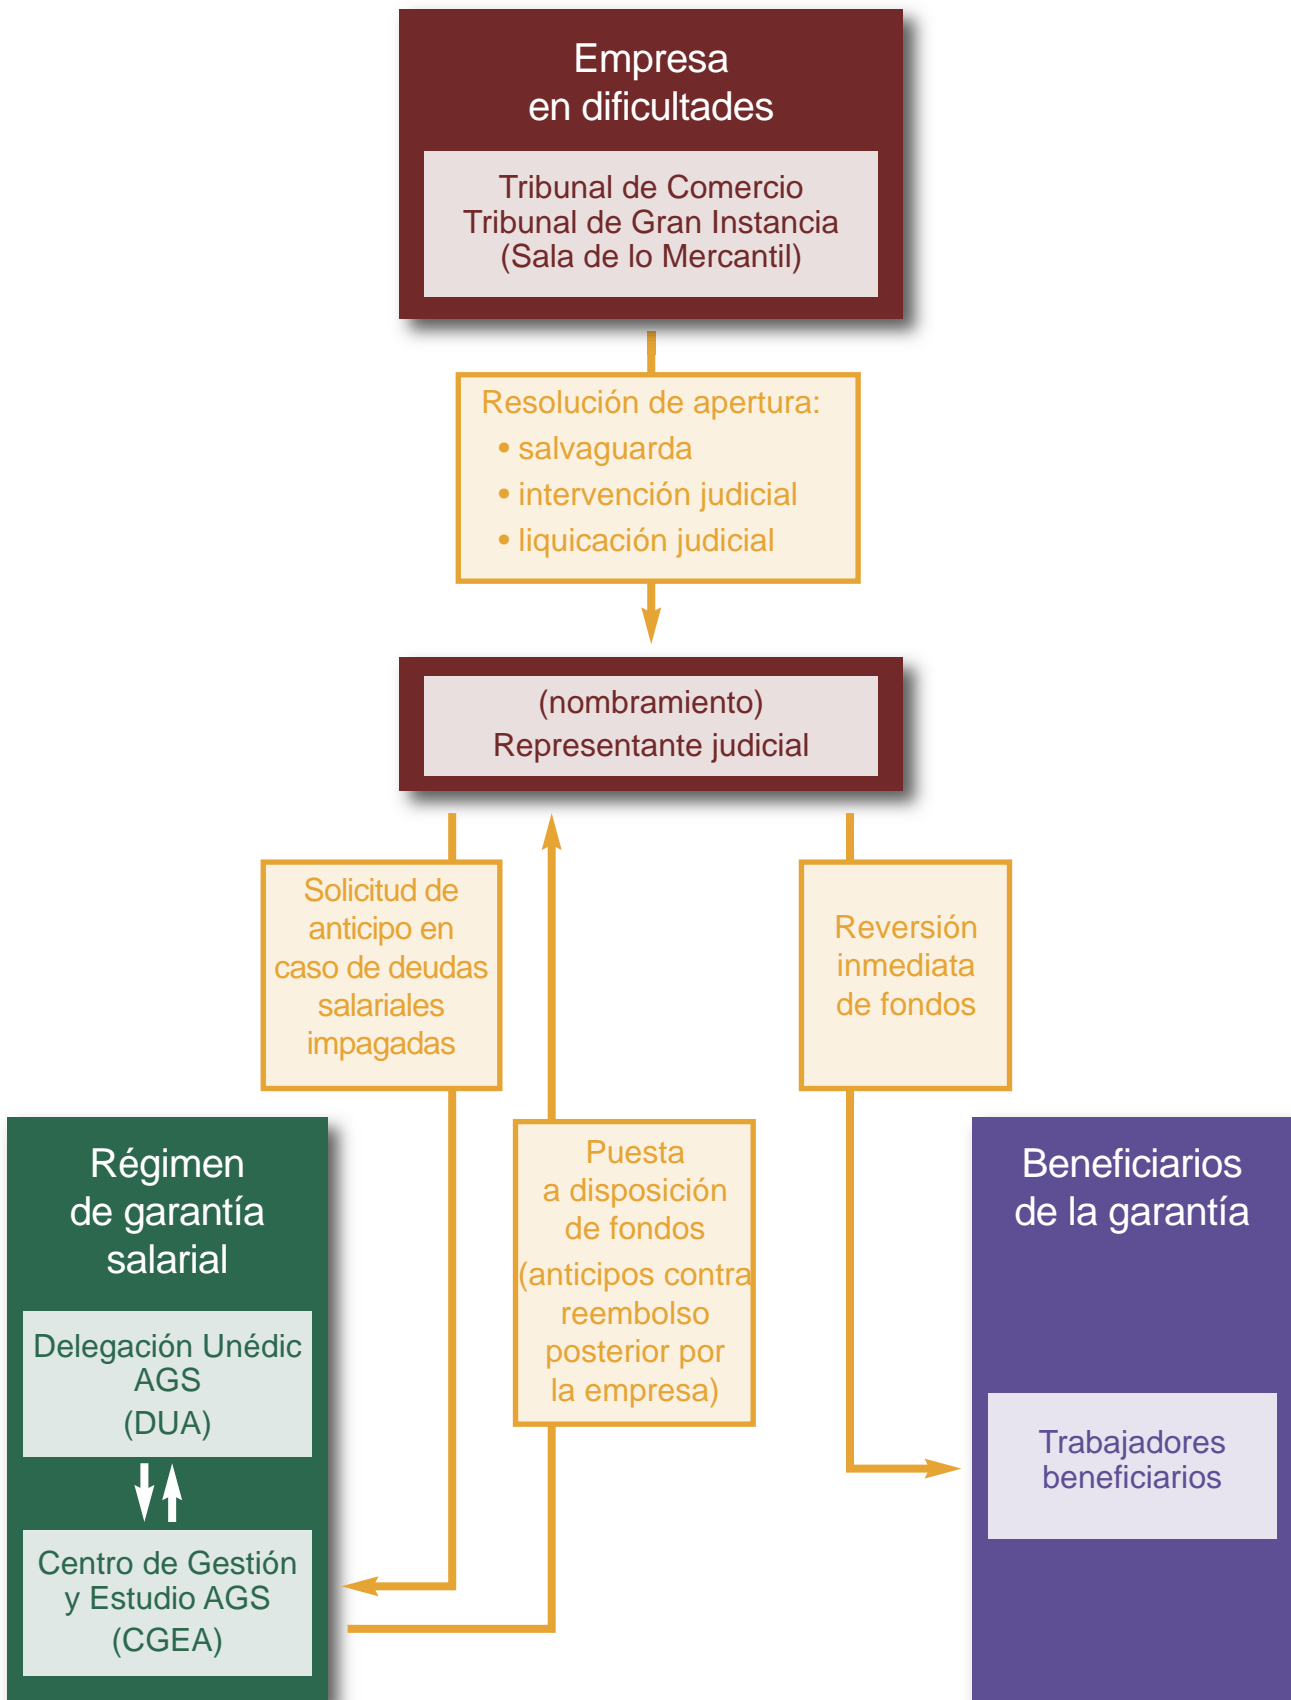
Empresa
en dificultades

Tribunal de Comercio
Tribunal de Gran Instancia
(Sala de lo Mercantil)

Resolución de apertura:
• salvaguarda
• intervención judicial
• liquicación judicial

(nombramiento)
Representante judicial

Solicitud de anticipo en caso de deudas salariales impagadas

Reversión inmediata de fondos

Régimen de garantía salarial

Delegación Unédic AGS (DUA)

Centro de Gestión y Estudio AGS (CGEA)

Puesta a disposición de fondos (anticipos contra reembolso posterior por la empresa)

Beneficiarios de la garantía

Trabajadores beneficiarios